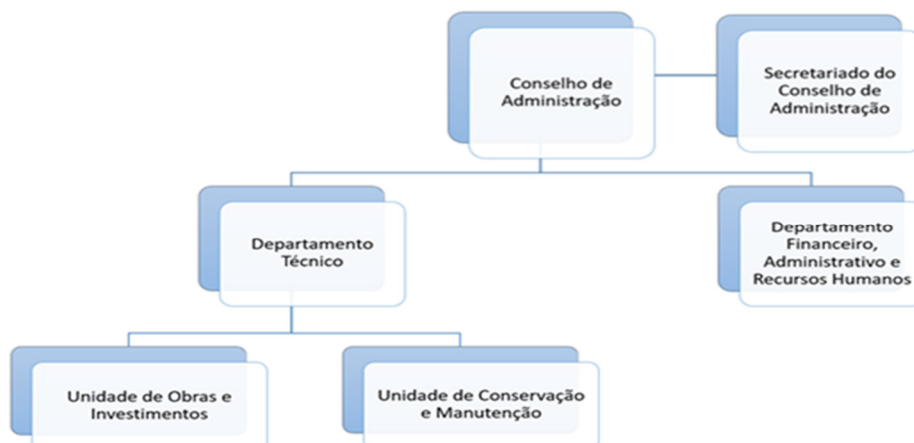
Conselho de Administração

Secretariado do Conselho de Administração

Departamento Técnico

Departamento Financeiro, Administrativo e Recursos Humanos

Unidade de Obras e Investimentos

Unidade de Conservação e Manutenção